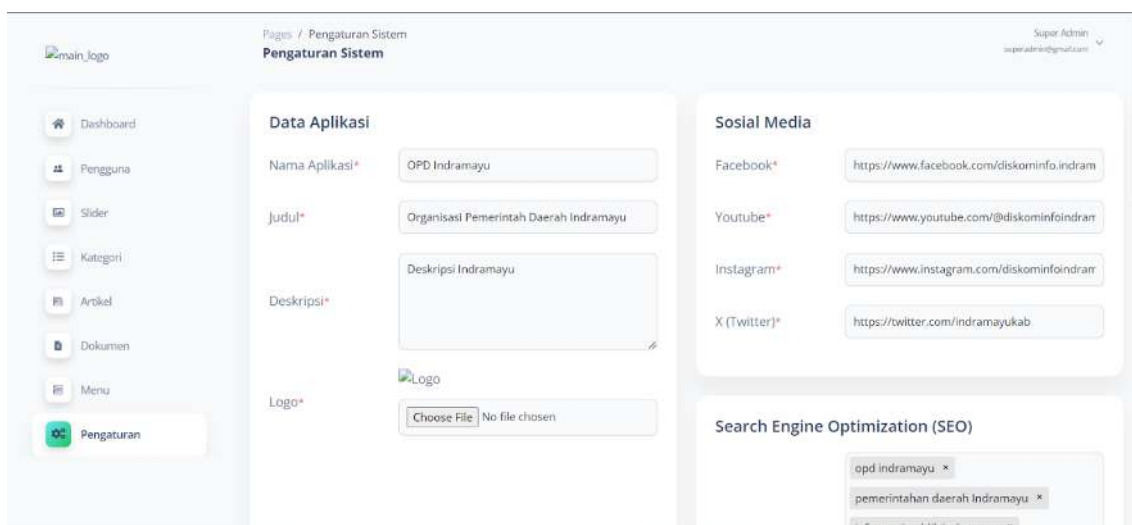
main_logo

Pages / Pengaturan Sistem
Pengaturan Sistem

Super Admin
superadmin@gmail.com

Dashboard
Pengguna
Slider
Kategori
Artikel
Dokumen
Menu
Pengaturan

Data Aplikasi

Nama Aplikasi* OPD Indramayu

Judul* Organisasi Pemerintah Daerah Indramayu

Deskripsi* Deskripsi Indramayu

Logo* Logo
Choose File No file chosen

Sosial Media

Facebook* https://www.facebook.com/diskominfo.indram

Youtube* https://www.youtube.com/@diskominfoindram

Instagram* https://www.instagram.com/diskominfoindram

X (Twitter)* https://twitter.com/indramayukab

Search Engine Optimization (SEO)

opd indramayu ×
pemerintahan daerah indramayu ×
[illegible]